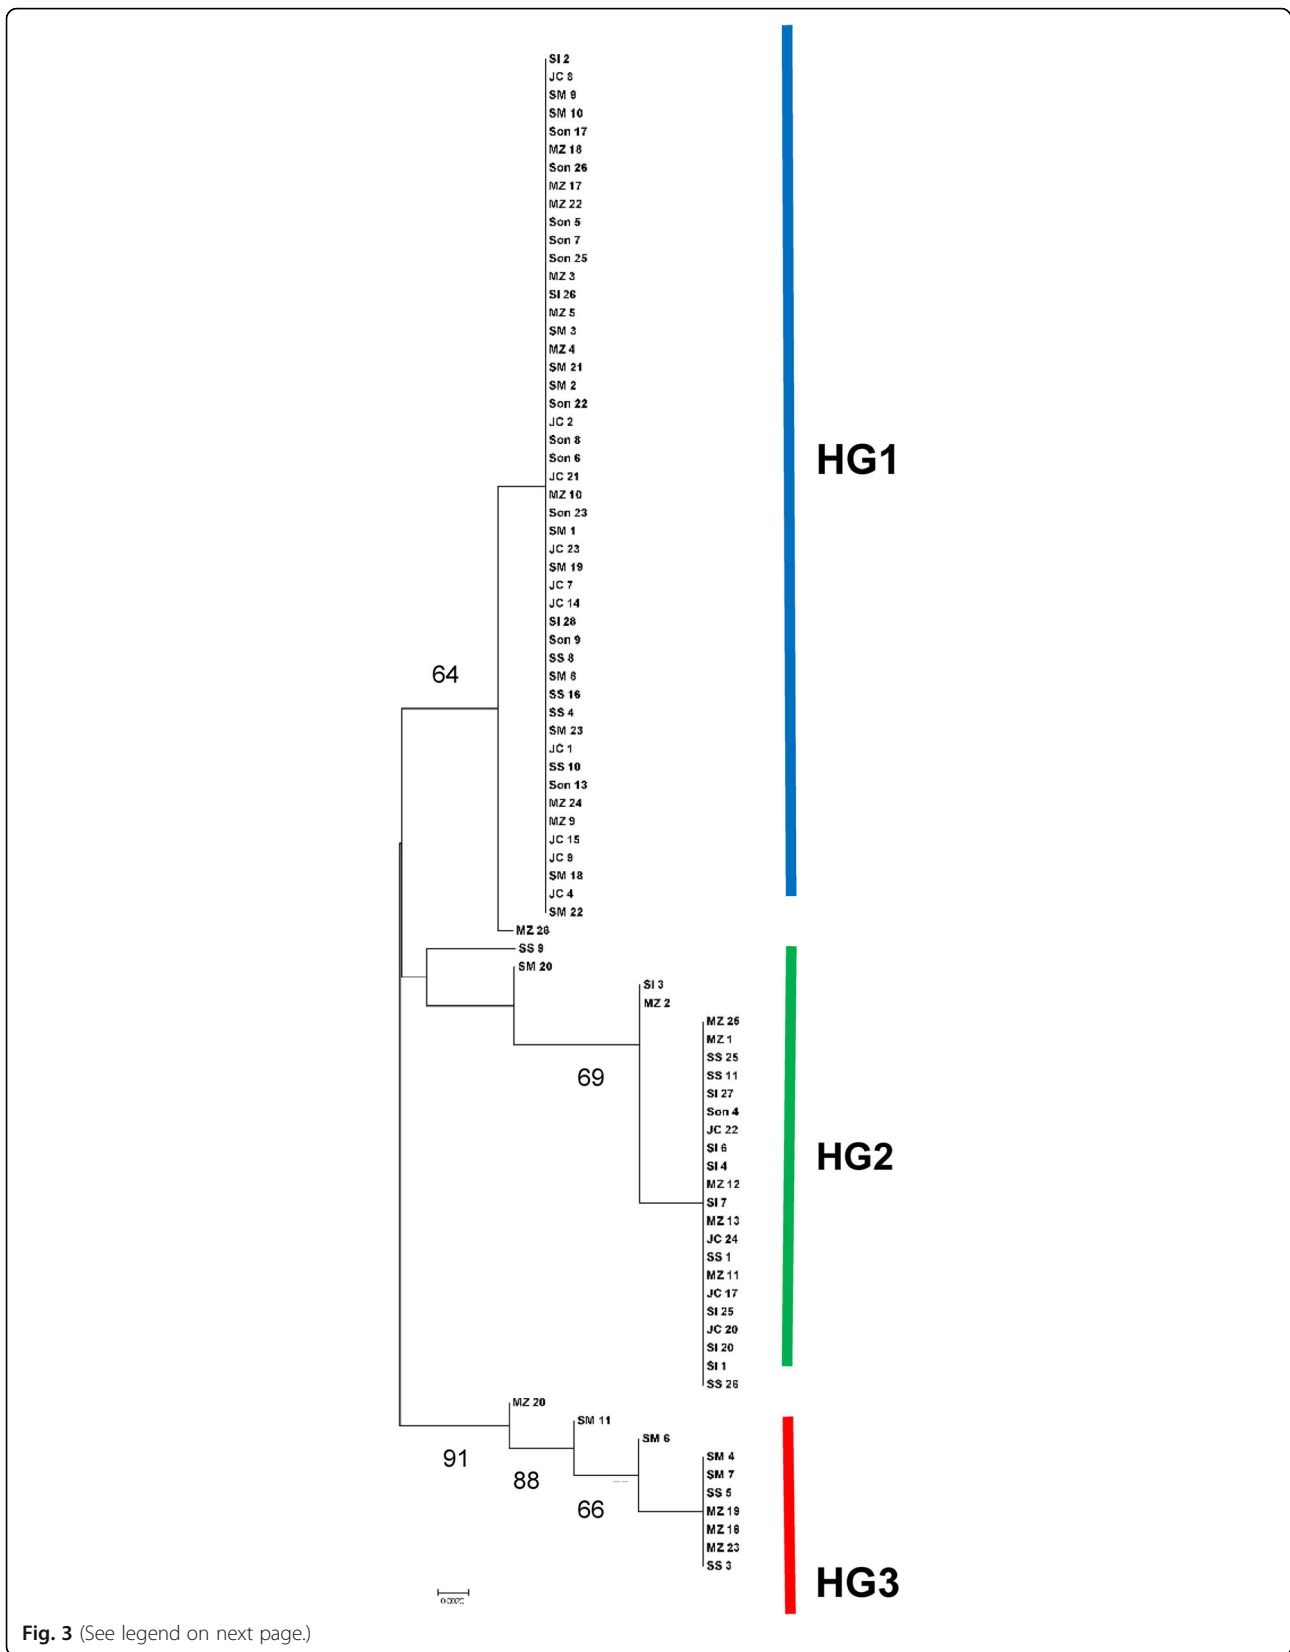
SI 2
JC 8
SM 9
SM 10
Son 17
MZ 18
Son 26
MZ 17
MZ 22
Son 5
Son 7
Son 25
MZ 3
SI 26
MZ 5
SM 3
MZ 4
SM 21
SM 2
Son 22
JC 2
Son 8
Son 6
JC 21
MZ 10
Son 23
SM 1
JC 23
SM 19
JC 7
JC 14
SI 28
Son 9
SS 8
SM 8
SS 16
SS 4
SM 23
JC 1
SS 10
Son 13
MZ 24
MZ 9
JC 15
JC 9
SM 18
JC 4
SM 22
MZ 28
SS 9
SM 20
SI 3
MZ 2
MZ 26
MZ 1
SS 25
SS 11
SI 27
Son 4
JC 22
SI 6
SI 4
MZ 12
SI 7
MZ 13
JC 24
SS 1
MZ 11
JC 17
SI 25
JC 20
SI 20
SI 1
SS 26
MZ 20
SM 11
SM 6
SM 4
SM 7
SS 5
MZ 19
MZ 16
MZ 23
SS 3

64
69
91
88
66

HG1
HG2
HG3

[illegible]

Fig. 3 (See legend on next page.)